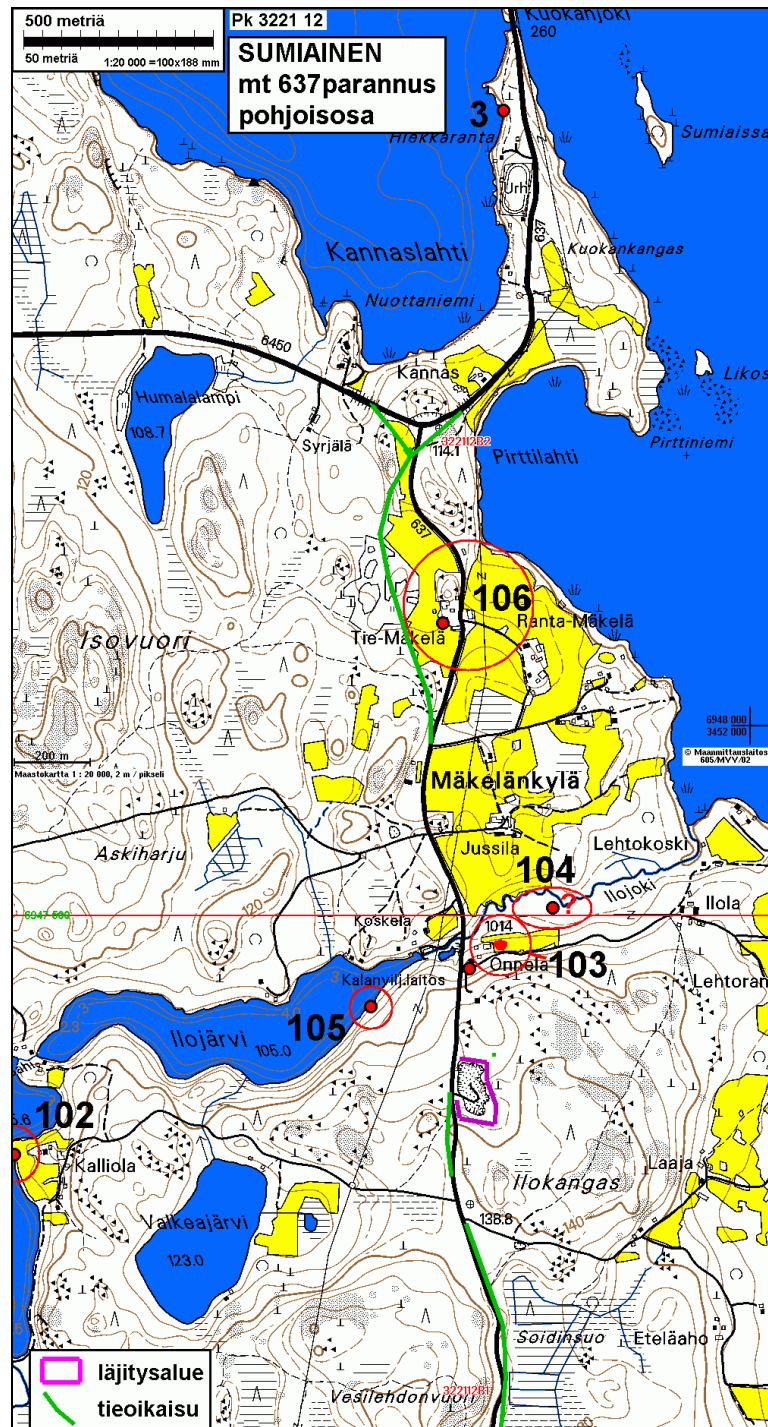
500 metriä
50 metriä
1:20 000 =100x188 mm
Pk 3221 12
SUMIAINEN
mt 637parannus
pohjoisosa

Kuokanjoki
260
3
Hiekkaranta
Urh
Sumiaissa
Kannaslahti
637
Kuokankangas
Nuottaniemi
6450
Kannas
Likos
Humalalampi
108.7
Syrjälä
3221 12 B2
114.1
Pirttilahti
Pirttiniemi
637
106
Isovuori
Tie-Mäkelä
Ranta-Mäkelä
6948 000
3452 000
© Maanmittauslaitos
605/MYY/02
200 m
Maastokartta 1 : 20 000, 2 m / pikseli
Mäkelänkylä
Askiharju
Jussila
Lehtokoski
104
Iiojoki
Ilola
6947 500
Koskela
1014
Onnela
103
Lehtoran
Kalanvilj.laitos
105
Ilojärvi
105.0
102
Kalliola
Ilokangas
Laaja
Valkeajärvi
123.0
138.8
140
Soidinsuo
Eteläaho
läjitysalue
tieoikaisu
Vesilehdonvuori
3221 12 B1